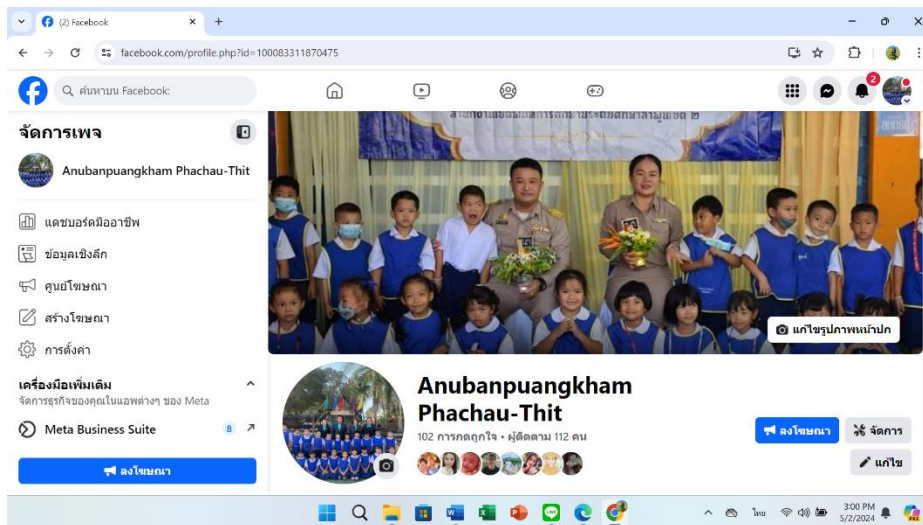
(2) Facebook
facebook.com/profile.php?id=100083311870475
ค้นหาบน Facebook
2
จัดการเพจ
Anubanpuangkham Phachau-Thit
แดชบอร์ดมืออาชีพ
ข้อมูลเชิงลึก
ศูนย์โฆษณา
สร้างโฆษณา
การตั้งค่า
เครื่องมือเพิ่มเติม
จัดการธุรกิจของคุณในแอพต่างๆ ของ Meta
Meta Business Suite
8
ลงโฆษณา
แก้ไขรูปภาพหน้าปก
Anubanpuangkham Phachau-Thit
102 การกดถูกใจ • ผู้ติดตาม 112 คน
ลงโฆษณา
จัดการ
แก้ไข
ไทย
3:00 PM
5/2/2024